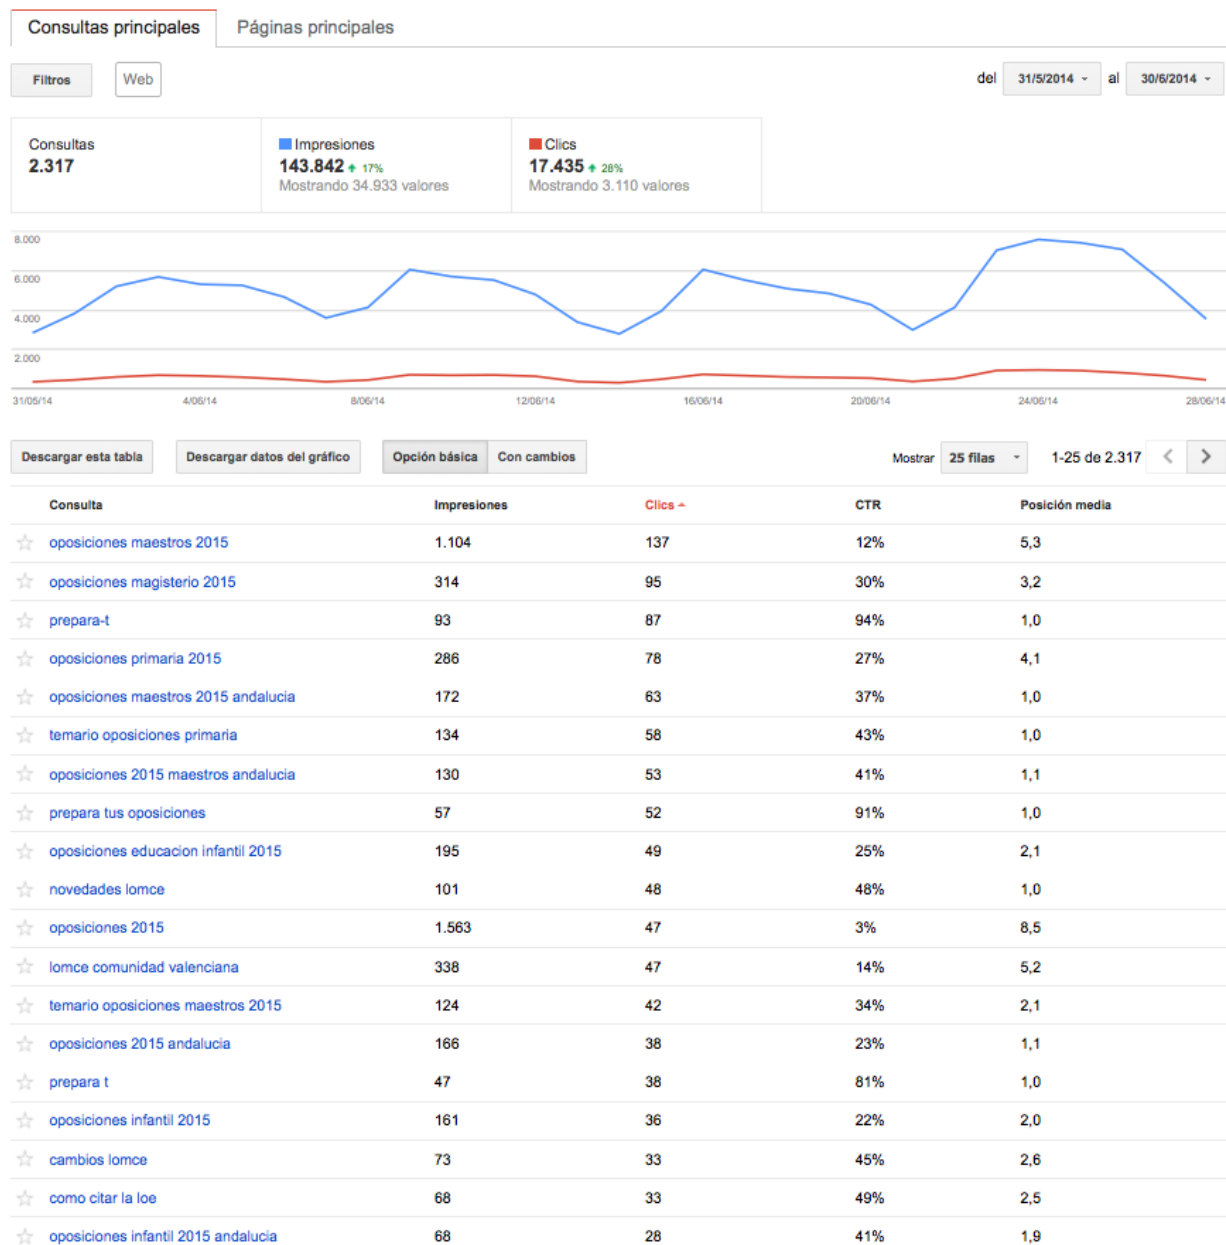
Consultas principales Páginas principales

Filtros Web

del 31/5/2014 al 30/6/2014

Consultas
2.317

Impresiones
143.842 17%
Mostrando 34.933 valores

Clics
17.435 28%
Mostrando 3.110 valores

8.000
6.000
4.000
2.000

31/05/14 4/06/14 8/06/14 12/06/14 16/06/14 20/06/14 24/06/14 28/06/14

Descargar esta tabla Descargar datos del gráfico Opción básica Con cambios

Mostrar 25 filas 1-25 de 2.317

| Consulta | Impresiones | Clics | CTR | Posición media |
|---|---|---|---|---|
| oposiciones maestros 2015 | 1.104 | 137 | 12% | 5,3 |
| oposiciones magisterio 2015 | 314 | 95 | 30% | 3,2 |
| prepara-t | 93 | 87 | 94% | 1,0 |
| oposiciones primaria 2015 | 286 | 78 | 27% | 4,1 |
| oposiciones maestros 2015 andalucia | 172 | 63 | 37% | 1,0 |
| temario oposiciones primaria | 134 | 58 | 43% | 1,0 |
| oposiciones 2015 maestros andalucia | 130 | 53 | 41% | 1,1 |
| prepara tus oposiciones | 57 | 52 | 91% | 1,0 |
| oposiciones educacion infantil 2015 | 195 | 49 | 25% | 2,1 |
| novedades lomce | 101 | 48 | 48% | 1,0 |
| oposiciones 2015 | 1.563 | 47 | 3% | 8,5 |
| lomce comunidad valenciana | 338 | 47 | 14% | 5,2 |
| temario oposiciones maestros 2015 | 124 | 42 | 34% | 2,1 |
| oposiciones 2015 andalucia | 166 | 38 | 23% | 1,1 |
| prepara t | 47 | 38 | 81% | 1,0 |
| oposiciones infantil 2015 | 161 | 36 | 22% | 2,0 |
| cambios lomce | 73 | 33 | 45% | 2,6 |
| como citar la loe | 68 | 33 | 49% | 2,5 |
| oposiciones infantil 2015 andalucia | 68 | 28 | 41% | 1,9 |